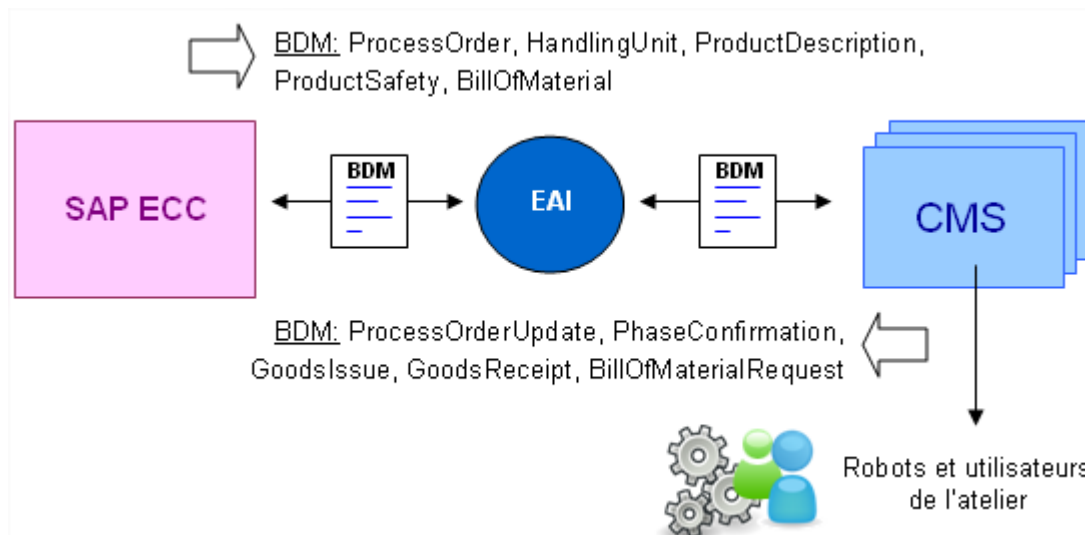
BDM: ProcessOrder, HandlingUnit, ProductDescription, ProductSafety, BillOfMaterial

SAP ECC

BDM

EAI

BDM

CMS

BDM: ProcessOrderUpdate, PhaseConfirmation, GoodsIssue, GoodsReceipt, BillOfMaterialRequest

Robots et utilisateurs de l'atelier